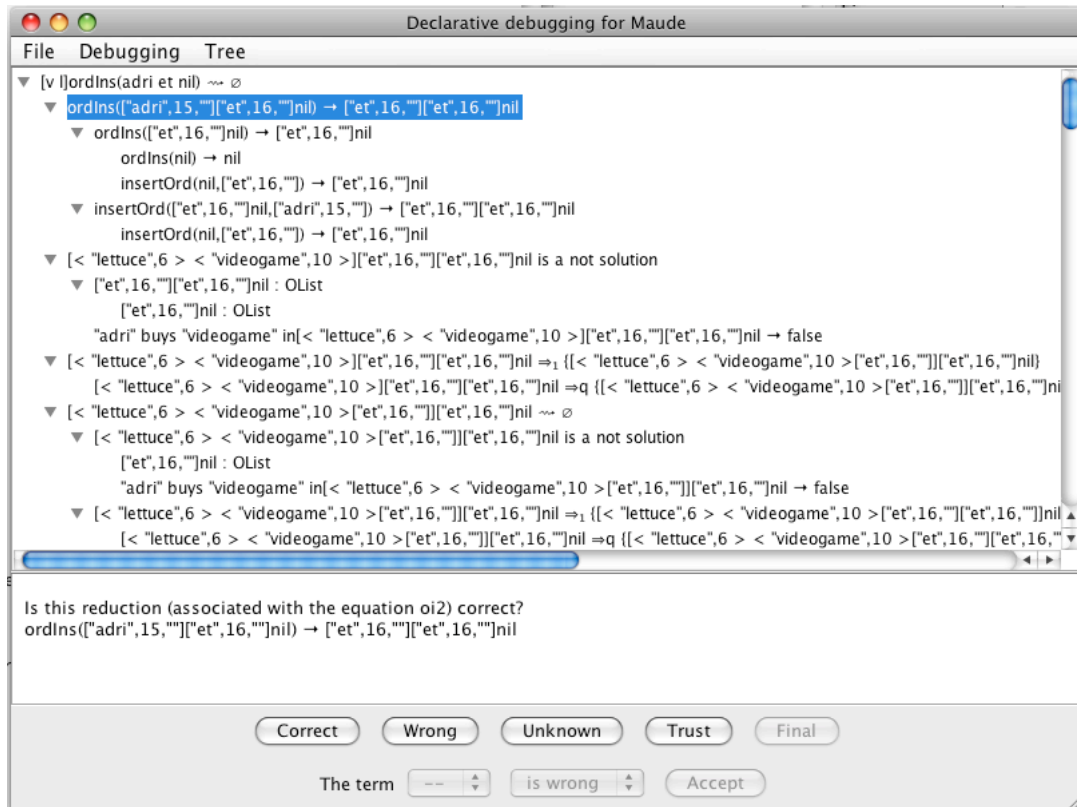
Declarative debugging for Maude

File Debugging Tree

[v l]ordIns(adri et nil) ⇝ ∅
ordIns(["adri",15,""]["et",16,""]nil) → ["et",16,""]["et",16,""]nil
ordIns(["et",16,""]nil) → ["et",16,""]nil
ordIns(nil) → nil
insertOrd(nil,["et",16,""]) → ["et",16,""]nil
insertOrd(["et",16,""]nil,["adri",15,""]) → ["et",16,""]["et",16,""]nil
insertOrd(nil,["et",16,""]) → ["et",16,""]nil
[< "lettuce",6 > < "videogame",10 >]["et",16,""]["et",16,""]nil is a not solution
["et",16,""]["et",16,""]nil : OList
["et",16,""]nil : OList
"adri" buys "videogame" in[< "lettuce",6 > < "videogame",10 >]["et",16,""]["et",16,""]nil → false
[< "lettuce",6 > < "videogame",10 >]["et",16,""]["et",16,""]nil $\Rightarrow_1$ {[< "lettuce",6 > < "videogame",10 >["et",16,""]]["et",16,""]nil}
[< "lettuce",6 > < "videogame",10 >]["et",16,""]["et",16,""]nil ⇒q {[< "lettuce",6 > < "videogame",10 >["et",16,""]]["et",16,""]ni
[< "lettuce",6 > < "videogame",10 >["et",16,""]]["et",16,""]nil ⇝ ∅
[< "lettuce",6 > < "videogame",10 >["et",16,""]]["et",16,""]nil is a not solution
["et",16,""]nil : OList
"adri" buys "videogame" in[< "lettuce",6 > < "videogame",10 >["et",16,""]]["et",16,""]nil → false
[< "lettuce",6 > < "videogame",10 >["et",16,""]]["et",16,""]nil $\Rightarrow_1$ {[< "lettuce",6 > < "videogame",10 >["et",16,""]["et",16,""]]nil
[< "lettuce",6 > < "videogame",10 >["et",16,""]]["et",16,""]nil ⇒q {[< "lettuce",6 > < "videogame",10 >["et",16,""]["et",16,"

Is this reduction (associated with the equation oi2) correct?
ordIns(["adri",15,""]["et",16,""]nil) → ["et",16,""]["et",16,""]nil

Correct Wrong Unknown Trust Final

The term -- is wrong Accept